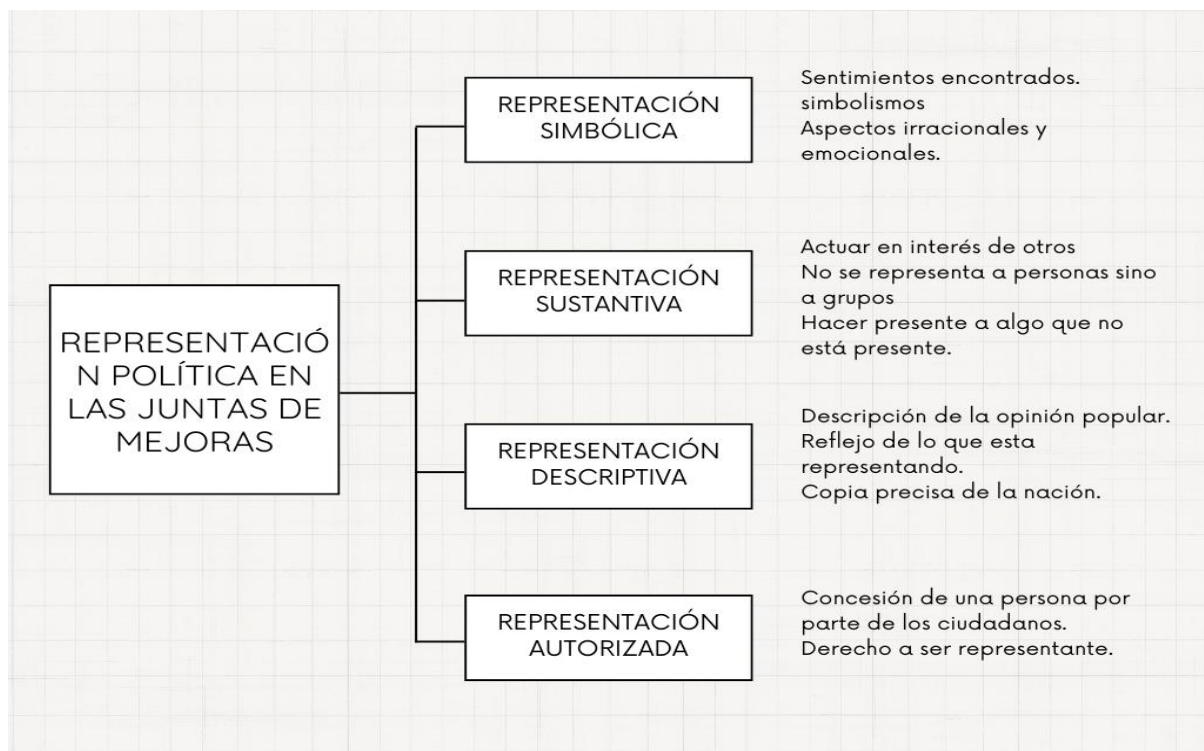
REPRESENTACIÓN POLÍTICA EN LAS JUNTAS DE MEJORAS

REPRESENTACIÓN SIMBÓLICA

Sentimientos encontrados.
simbolismos
Aspectos irracionales y emocionales.

REPRESENTACIÓN SUSTANTIVA

Actuar en interés de otros
No se representa a personas sino a grupos
Hacer presente a algo que no está presente.

REPRESENTACIÓN DESCRIPTIVA

Descripción de la opinión popular.
Reflejo de lo que esta representando.
Copia precisa de la nación.

REPRESENTACIÓN AUTORIZADA

Concesión de una persona por parte de los ciudadanos.
Derecho a ser representante.